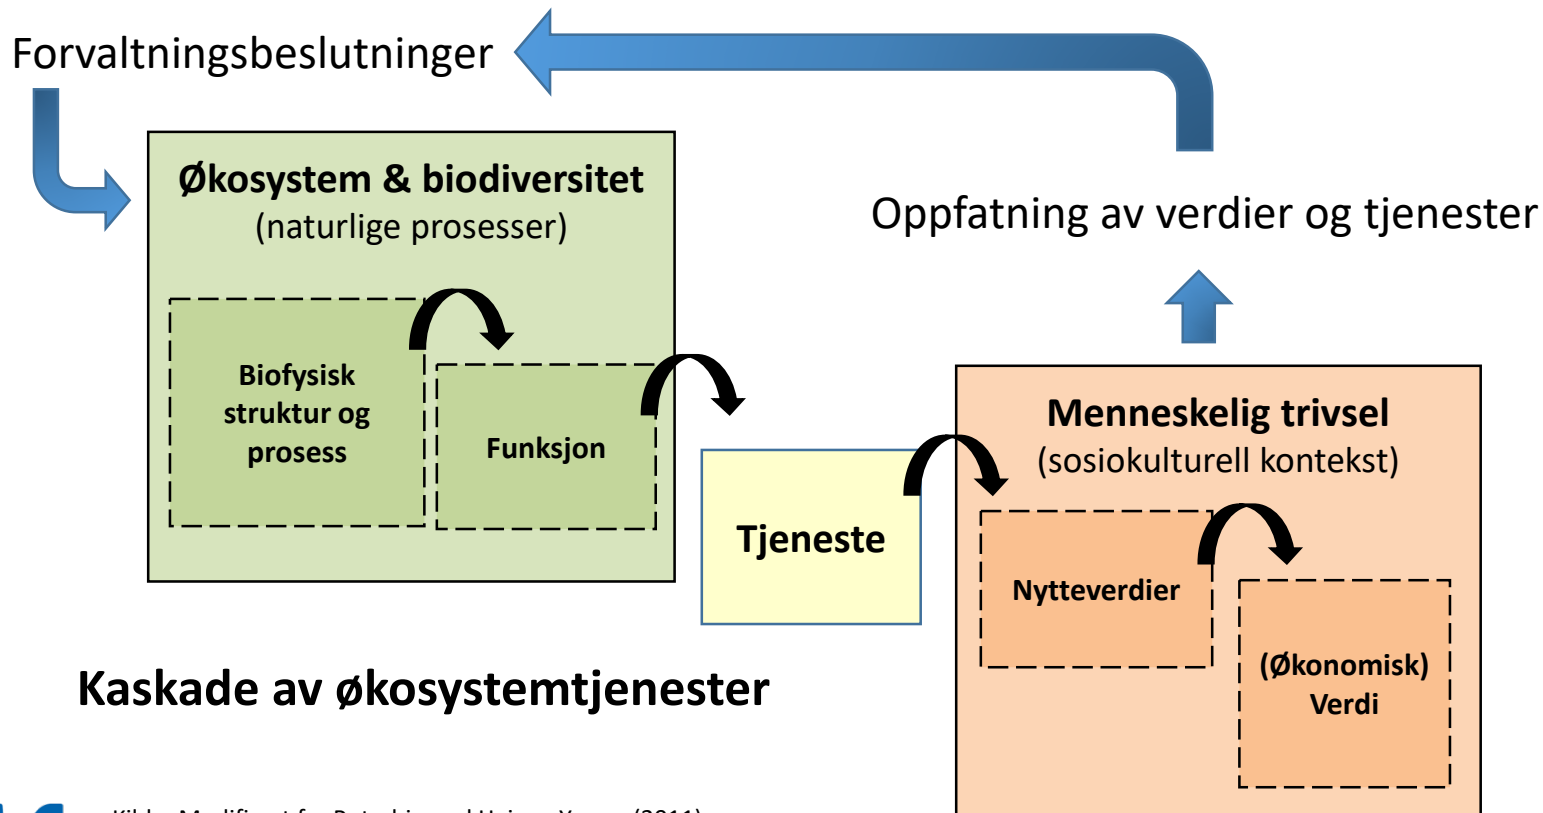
Forvaltningsbeslutninger

Økosystem & biodiversitet
(naturlige prosesser)

Biofysisk struktur og prosess

Funksjon

Tjeneste

Oppfatning av verdier og tjenester

Menneskelig trivsel
(sosiokulturell kontekst)

Nytteverdier

(Økonomisk) Verdi

Kaskade av økosystemtjenester

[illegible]